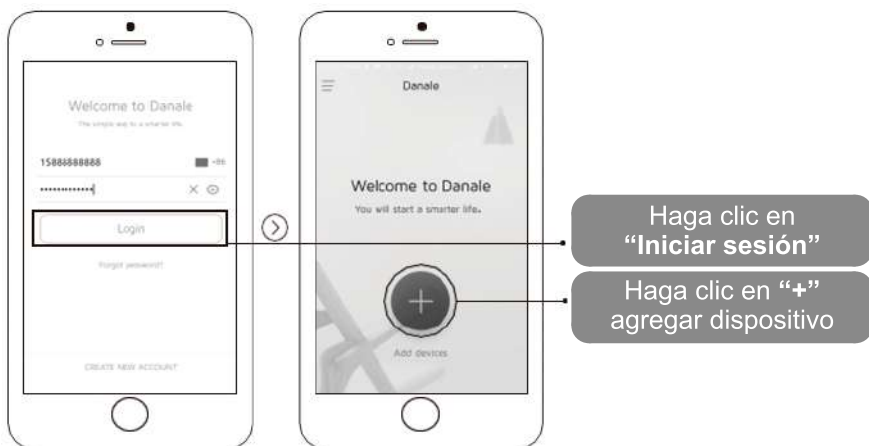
Welcome to Danale

The simple way to a smarter life.

15888888888

+86

••••••••••••

Login

Forgot password?

CREATE NEW ACCOUNT

Danale

Welcome to Danale

You will start a smarter life.

+

Add devices

Haga clic en **"Iniciar sesión"**

Haga clic en **"+"** agregar dispositivo